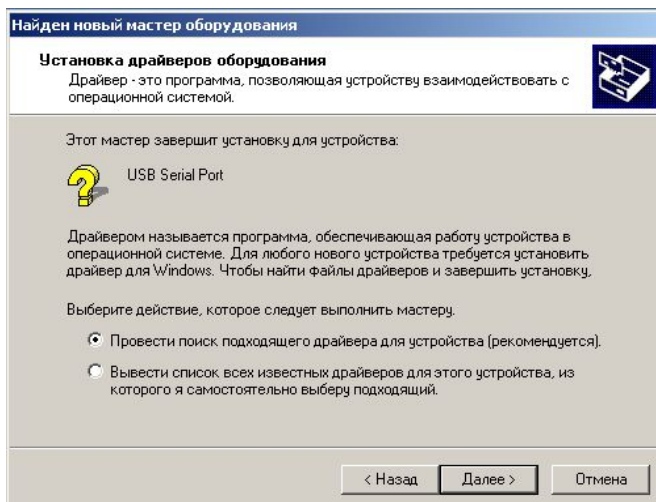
Найден новый мастер оборудования

Установка драйверов оборудования
Драйвер - это программа, позволяющая устройству взаимодействовать с операционной системой.

Этот мастер завершит установку для устройства:

USB Serial Port

Драйвером называется программа, обеспечивающая работу устройства в операционной системе. Для любого нового устройства требуется установить драйвер для Windows. Чтобы найти файлы драйверов и завершить установку,

Выберите действие, которое следует выполнить мастеру.

Провести поиск подходящего драйвера для устройства (рекомендуется).

Вывести список всех известных драйверов для этого устройства, из которого я самостоятельно выберу подходящий.

< Назад
Далее >
Отмена